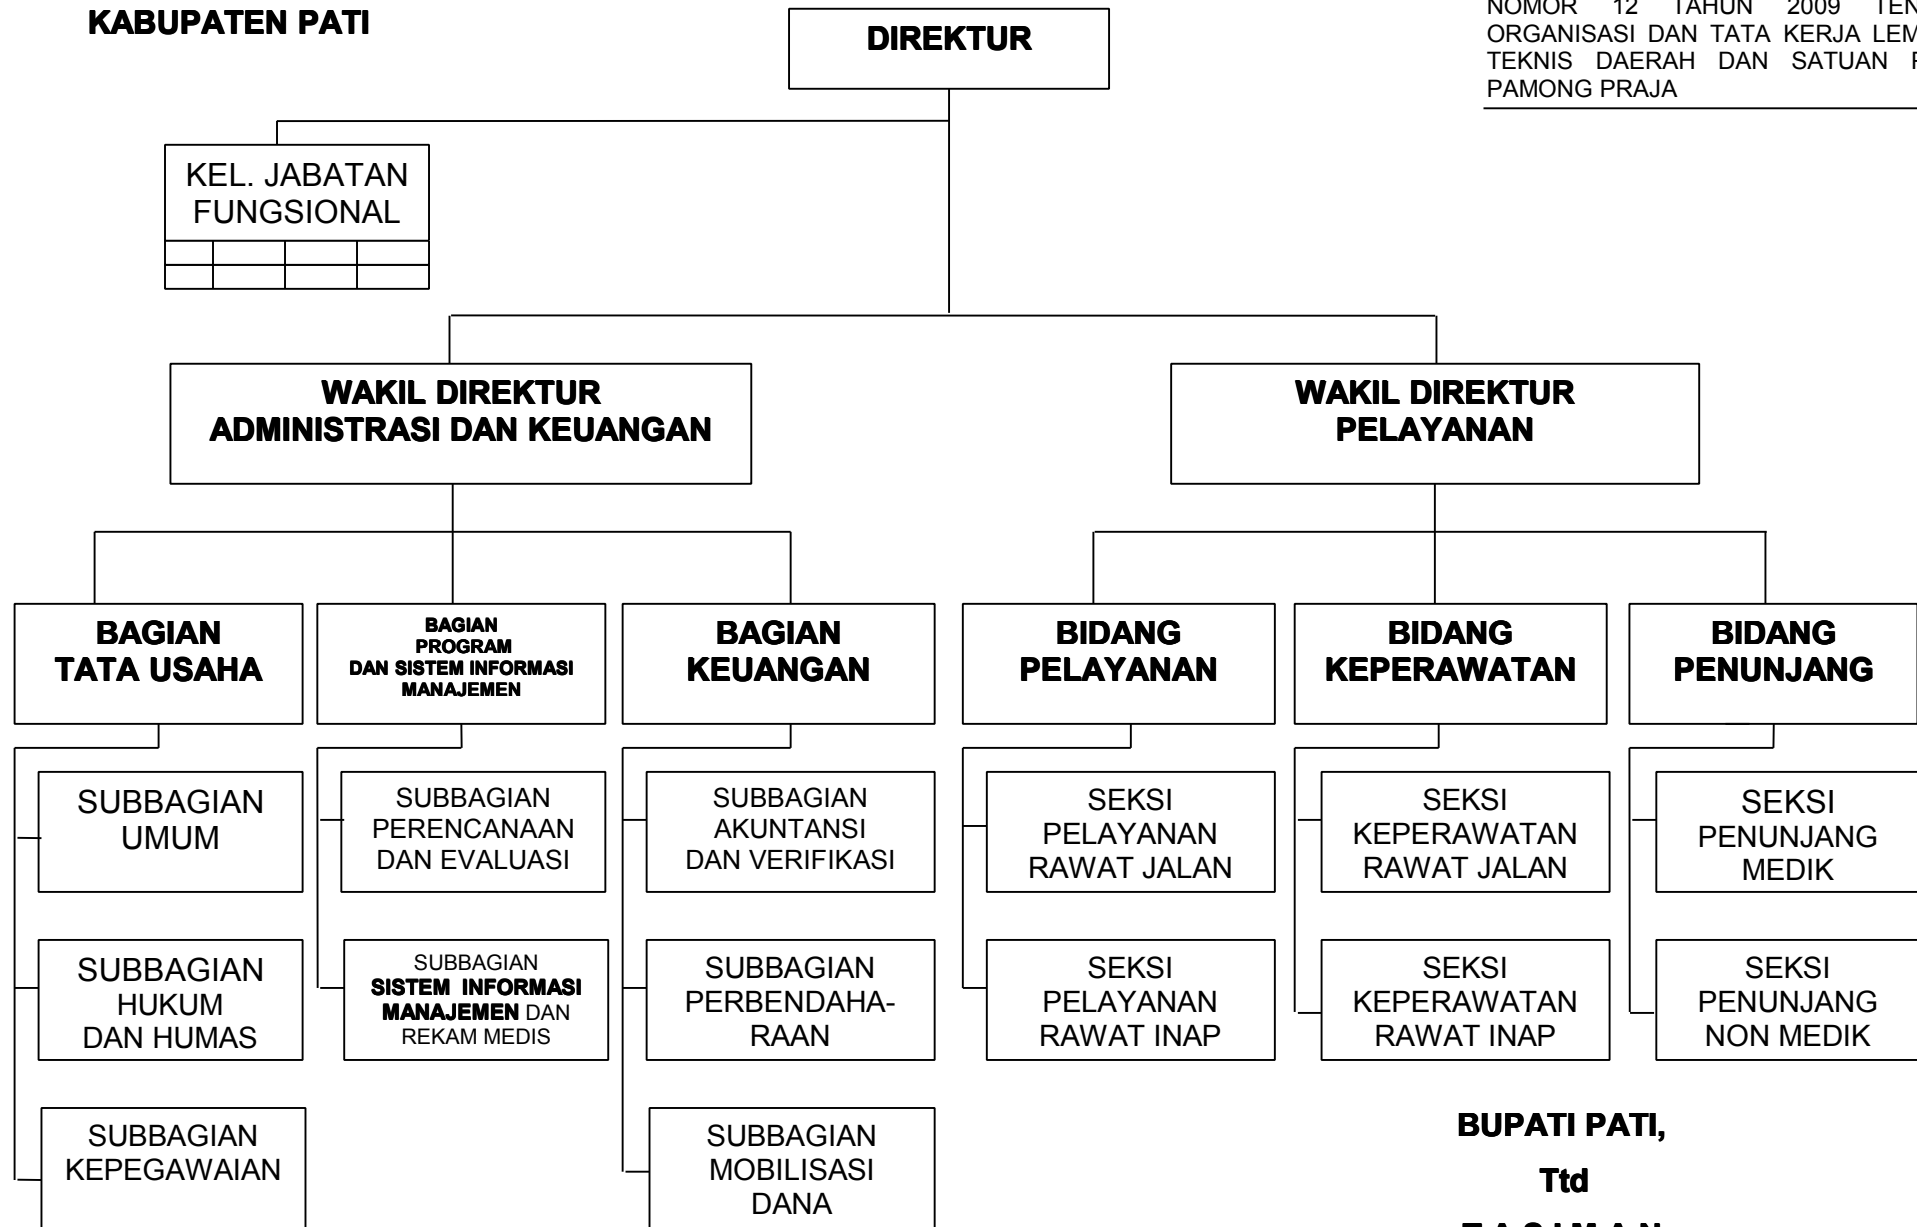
KABUPATEN PATI

NOMOR 12 TAHUN 2009 TEN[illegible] ORGANISASI DAN TATA KERJA LEM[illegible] TEKNIS DAERAH DAN SATUAN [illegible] PAMONG PRAJA

DIREKTUR

KEL. JABATAN FUNGSIONAL

WAKIL DIREKTUR ADMINISTRASI DAN KEUANGAN

WAKIL DIREKTUR PELAYANAN

BAGIAN TATA USAHA

BAGIAN PROGRAM DAN SISTEM INFORMASI MANAJEMEN

BAGIAN KEUANGAN

BIDANG PELAYANAN

BIDANG KEPERAWATAN

BIDANG PENUNJANG

SUBBAGIAN UMUM

SUBBAGIAN PERENCANAAN DAN EVALUASI

SUBBAGIAN AKUNTANSI DAN VERIFIKASI

SEKSI PELAYANAN RAWAT JALAN

SEKSI KEPERAWATAN RAWAT JALAN

SEKSI PENUNJANG MEDIK

SUBBAGIAN HUKUM DAN HUMAS

SUBBAGIAN SISTEM INFORMASI MANAJEMEN DAN REKAM MEDIS

SUBBAGIAN PERBENDAHARAAN

SEKSI PELAYANAN RAWAT INAP

SEKSI KEPERAWATAN RAWAT INAP

SEKSI PENUNJANG NON MEDIK

SUBBAGIAN KEPEGAWAIAN

SUBBAGIAN MOBILISASI DANA

BUPATI PATI,

Ttd

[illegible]